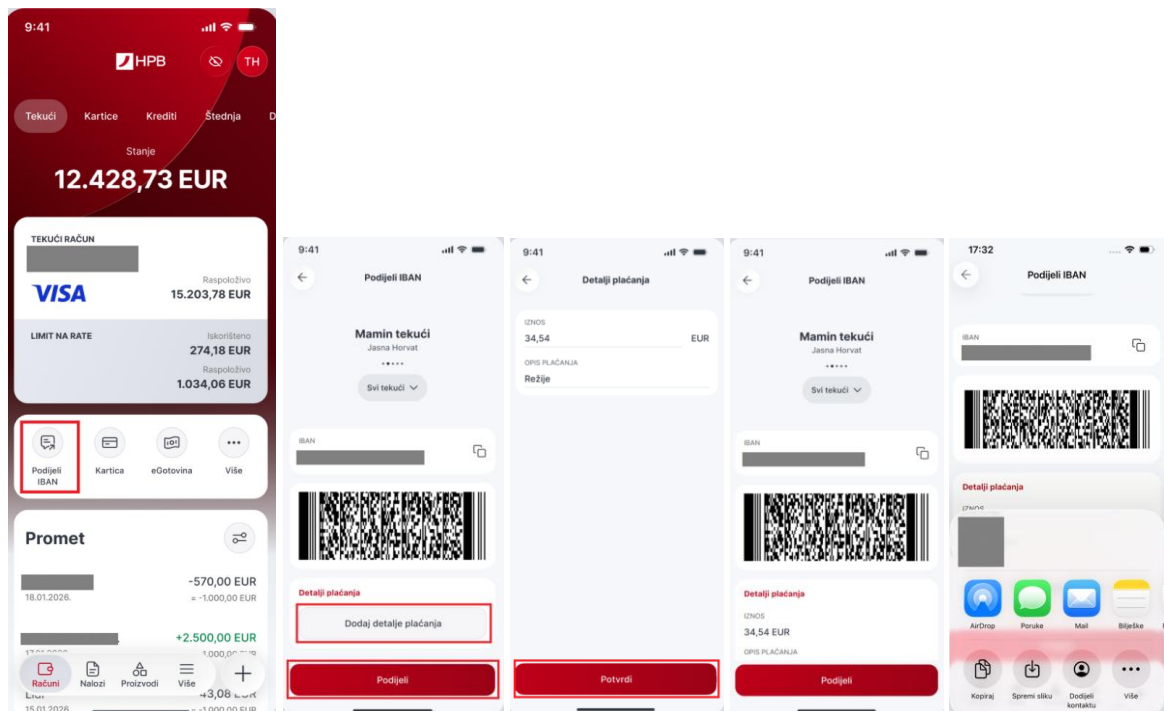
9:41

HPB

TH

Tekući Kartice Krediti Štednja

Stanje
12.428,73 EUR

TEKUĆI RAČUN

VISA
Raspoloživo
15.203,78 EUR

LIMIT NA RATE
Iskorišteno
274,18 EUR
Raspoloživo
1.034,06 EUR

Podijeli IBAN
Kartica
eGotovina
Više

Promet

-570,00 EUR
18.01.2026.
= -1.000,00 EUR

+2.500,00 EUR
1.000,00 EUR

-3,08 EUR
15.01.2026.
= -1.000,00 EUR

Računi
Nalozi
Proizvodi
Više

9:41
Podijeli IBAN

Mamin tekući
Jasna Horvat

Svi tekući

IBAN

Detalji plaćanja
Dodaj detalje plaćanja

Podijeli

9:41
Detalji plaćanja

IZNOS
34,54
EUR
OPIS PLAĆANJA
Režije

Potvrdi

9:41
Podijeli IBAN

Mamin tekući
Jasna Horvat

Svi tekući

IBAN

Detalji plaćanja
IZNOS
34,54 EUR
OPIS PLAĆANJA

Podijeli

17:32
Podijeli IBAN

IBAN

Detalji plaćanja
IZNOS

AirDrop
Poruke
Mail
Bilješke

Kopiraj
Spremi sliku
Dodijeli kontaktu
Više